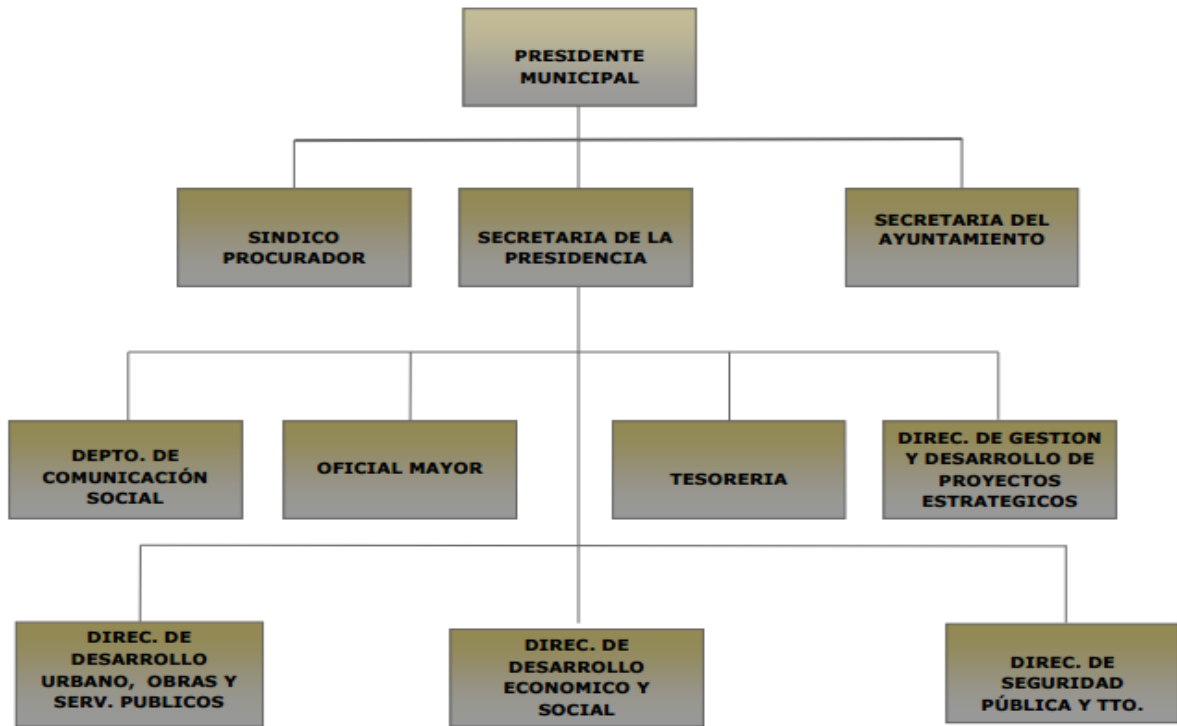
PRESIDENTE MUNICIPAL

SINDICO PROCURADOR

SECRETARIA DE LA PRESIDENCIA

SECRETARIA DEL AYUNTAMIENTO

DEPTO. DE COMUNICACIÓN SOCIAL

OFICIAL MAYOR

TESORERIA

DIREC. DE GESTION Y DESARROLLO DE PROYECTOS ESTRATEGICOS

DIREC. DE DESARROLLO URBANO, OBRAS Y SERV. PUBLICOS

DIREC. DE DESARROLLO ECONOMICO Y SOCIAL

DIREC. DE SEGURIDAD PÚBLICA Y TTO.